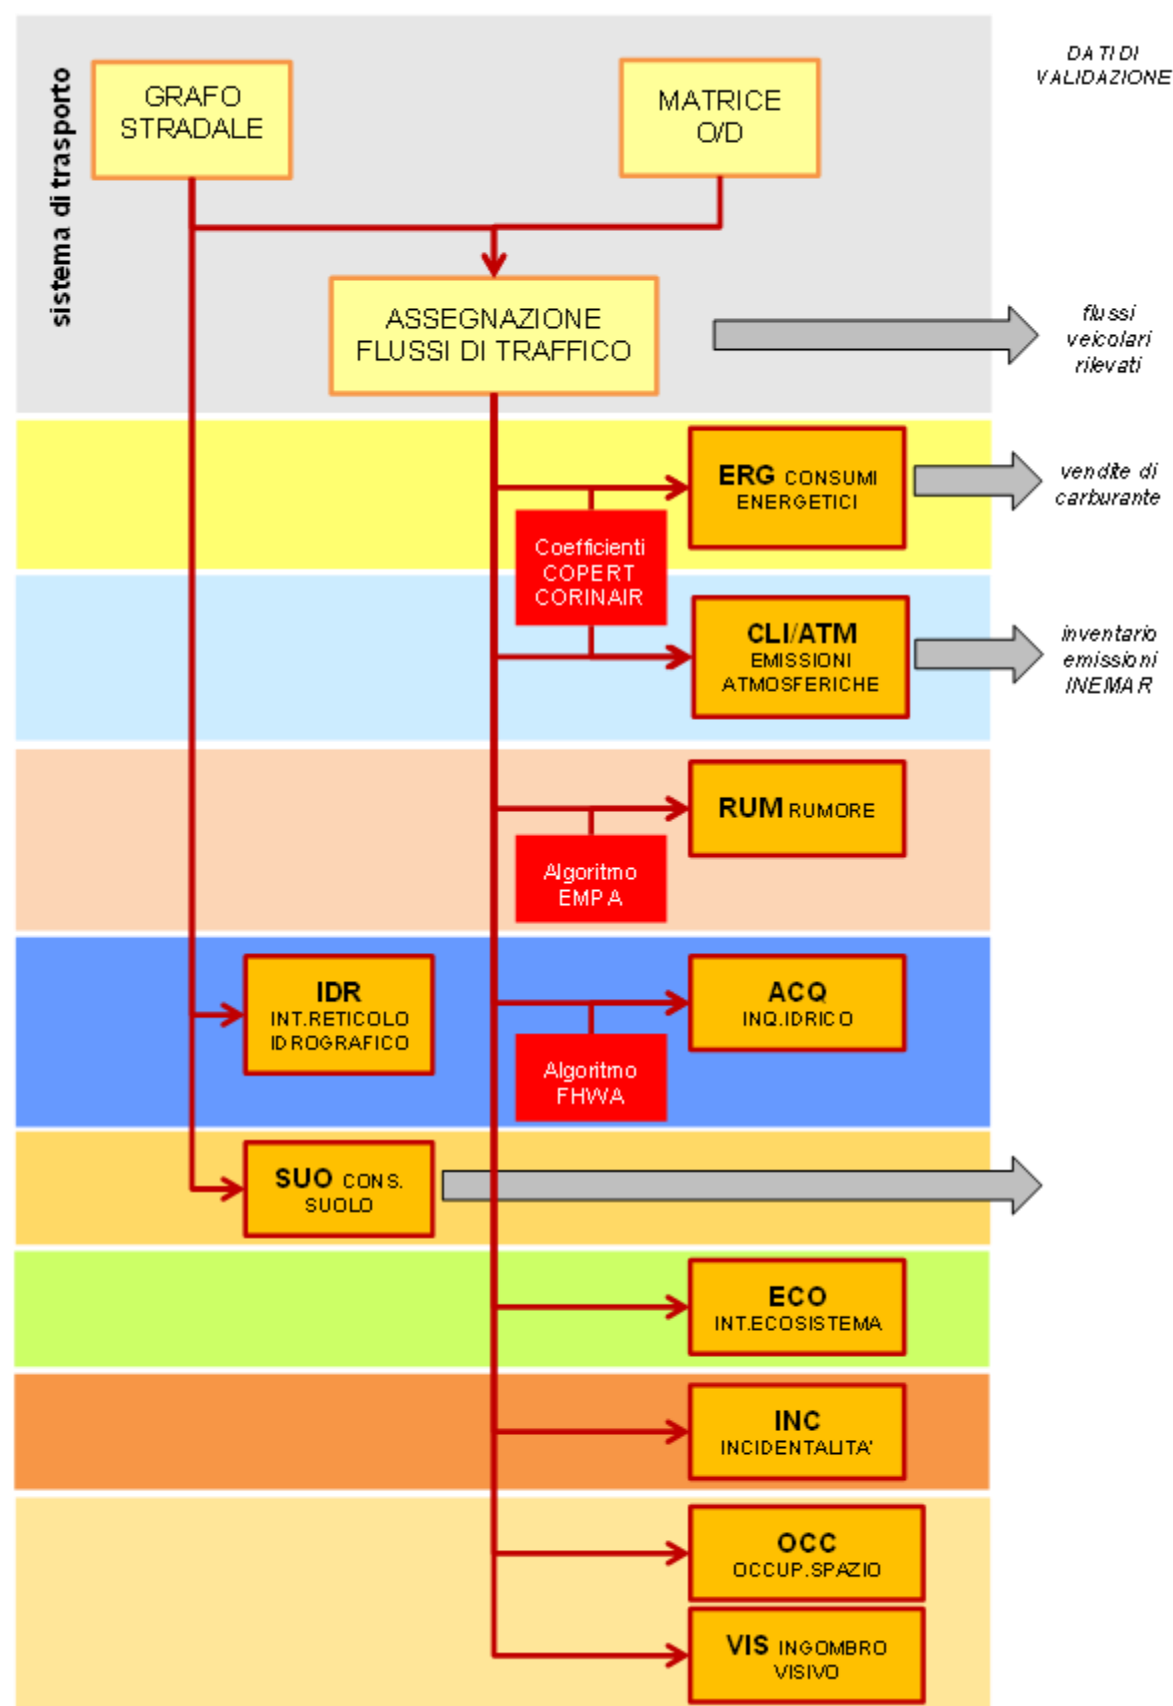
sistema di trasporto

GRAFO STRADALE

MATRICE O/D

DATI DI VALIDAZIONE

ASSEGNAZIONE FLUSSI DI TRAFFICO

flussi veicolari rilevati

ERG CONSUMI ENERGETICI

vendite di carburante

Coefficienti COPERT CORINAIR

CLI/ATM EMISSIONI ATMOSFERICHE

inventario emissioni INEMAR

RUM RUMORE

Algoritmo EMPA

IDR INT.RETICOLO IDROGRAFICO

ACQ INQ.IDRICO

Algoritmo FHWA

SUO CONS. SUOLO

ECO INT.ECOSISTEMA

INC INCIDENTALITA'

OCC OCCUP.SPAZIO

VIS INGOMBRO VISIVO